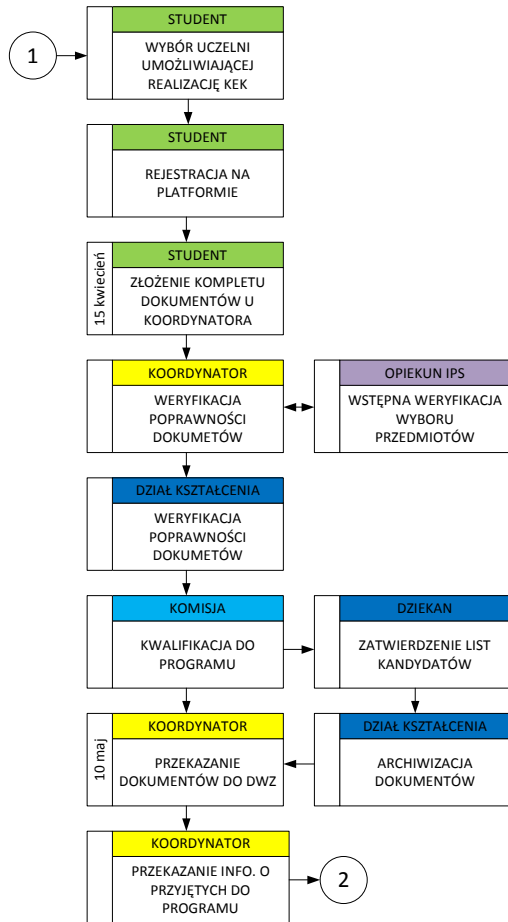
1

STUDENT
WYBÓR UCZELNI UMOŻLIWIAJĄCEJ REALIZACJĘ KEK

STUDENT
REJESTRACJA NA PLATFORMIE

15 kwiecień
STUDENT
ZŁOŻENIE KOMPLETU DOKUMENTÓW U KOORDYNATORA

KOORDYNATOR
WERYFIKACJA POPRAWNOŚCI DOKUMETÓW

OPIEKUN IPS
WSTĘPNA WERYFIKACJA WYBORU PRZEDMIOTÓW

DZIAŁ KSZTAŁCENIA
WERYFIKACJA POPRAWNOŚCI DOKUMETÓW

KOMISJA
KWALIFIKACJA DO PROGRAMU

DZIEKAN
ZATWIERDZENIE LIST KANDYDATÓW

10 maj
KOORDYNATOR
PRZEKAZANIE DOKUMENTÓW DO DWZ

DZIAŁ KSZTAŁCENIA
ARCHIWIZACJA DOKUMENTÓW

KOORDYNATOR
PRZEKAZANIE INFO. O PRZYJĘTYCH DO PROGRAMU

2